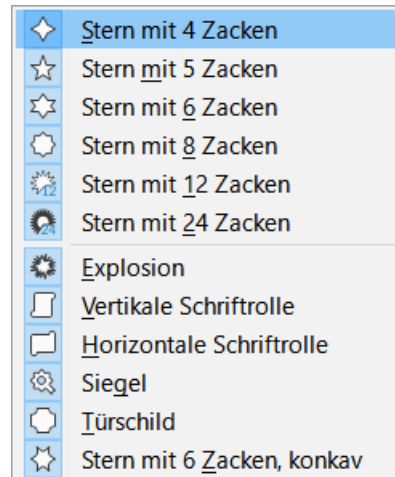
Stern mit 4 Zacken
Stern mit 5 Zacken
Stern mit 6 Zacken
Stern mit 8 Zacken
12 Stern mit 12 Zacken
24 Stern mit 24 Zacken
Explosion
Vertikale Schriftrolle
Horizontale Schriftrolle
Siegel
Türschild
Stern mit 6 Zacken, konkav